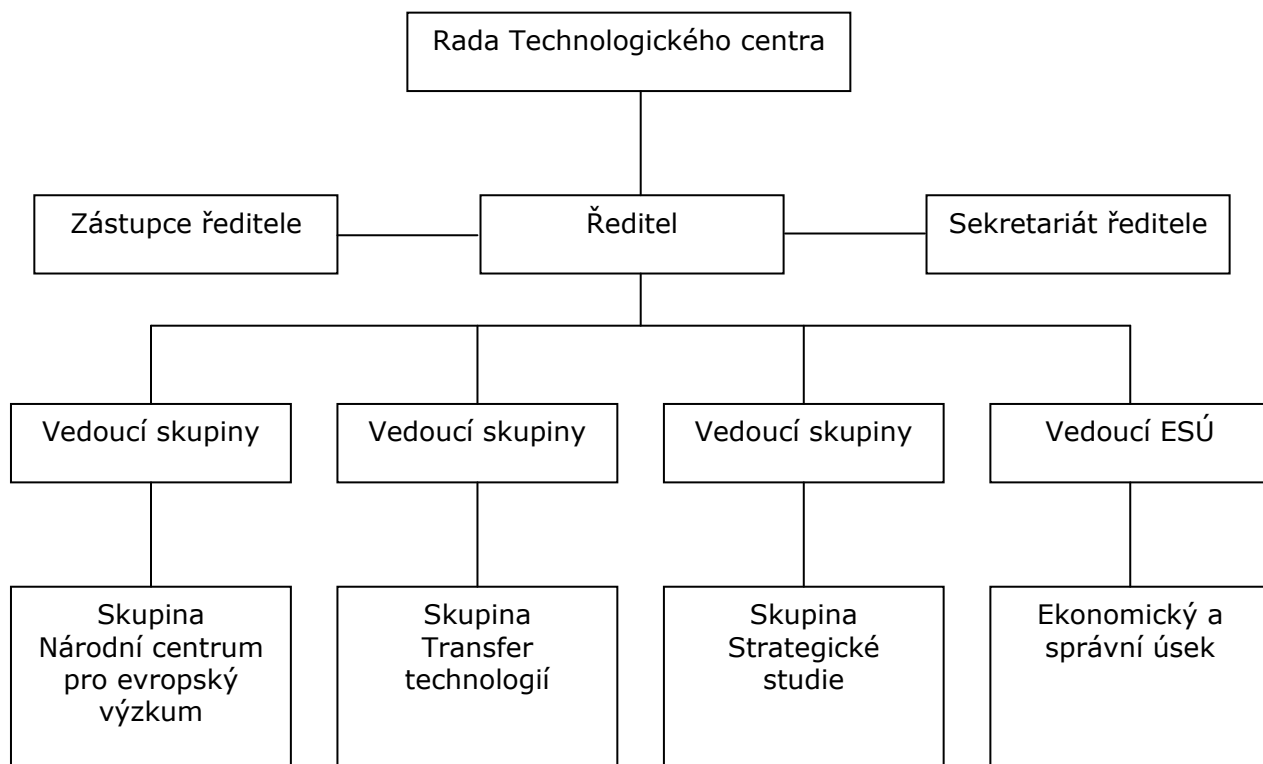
Rada Technologického centra

Zástupce ředitele

Ředitel

Sekretariát ředitele

Vedoucí skupiny

Vedoucí skupiny

Vedoucí skupiny

Vedoucí ESÚ

Skupina Národní centrum pro evropský výzkum

Skupina Transfer technologií

Skupina Strategické studie

Ekonomický a správní úsek